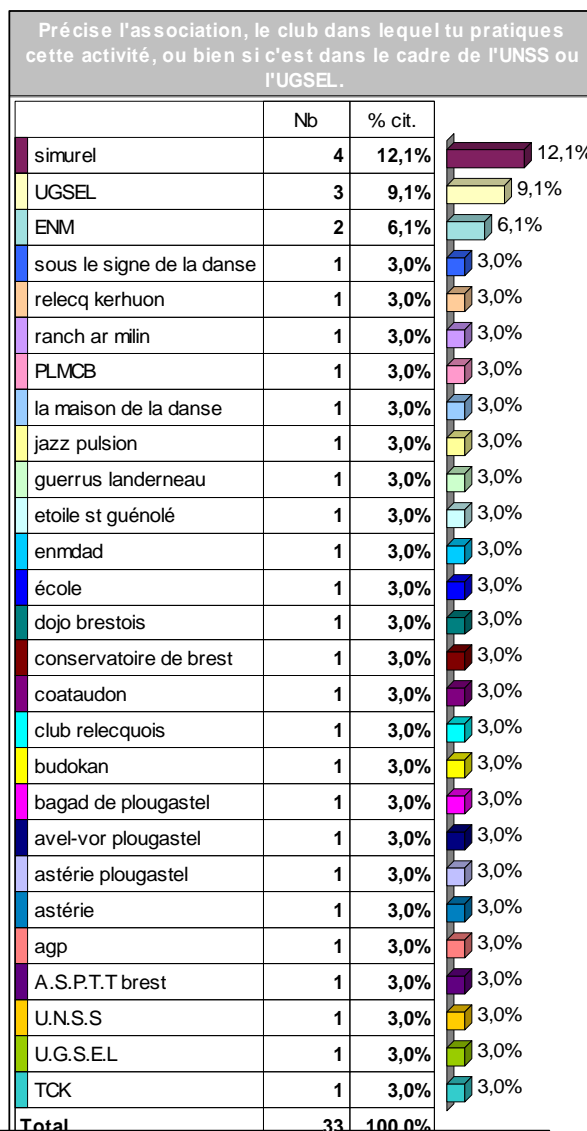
Précise l'association, le club dans lequel tu pratiques cette activité, ou bien si c'est dans le cadre de l'UNSS ou l'UGSEL.

| | Nb | % cit. |
|---|---|---|
| simurel | 4 | 12,1% |
| UGSEL | 3 | 9,1% |
| ENM | 2 | 6,1% |
| sous le signe de la danse | 1 | 3,0% |
| relecq kerhuon | 1 | 3,0% |
| ranch ar milin | 1 | 3,0% |
| PLMCB | 1 | 3,0% |
| la maison de la danse | 1 | 3,0% |
| jazz pulsion | 1 | 3,0% |
| guerrus landerneau | 1 | 3,0% |
| etoile st guénolé | 1 | 3,0% |
| enmdad | 1 | 3,0% |
| école | 1 | 3,0% |
| dojo brestois | 1 | 3,0% |
| conservatoire de brest | 1 | 3,0% |
| coataudon | 1 | 3,0% |
| club relecquois | 1 | 3,0% |
| budokan | 1 | 3,0% |
| bagad de plougastel | 1 | 3,0% |
| avel-vor plougastel | 1 | 3,0% |
| astérie plougastel | 1 | 3,0% |
| astérie | 1 | 3,0% |
| agp | 1 | 3,0% |
| A.S.P.T.T brest | 1 | 3,0% |
| U.N.S.S | 1 | 3,0% |
| U.G.S.E.L | 1 | 3,0% |
| TCK | 1 | 3,0% |
| Total | 33 | 100,0% |

12,1%
9,1%
6,1%
3,0%
3,0%
3,0%
3,0%
3,0%
3,0%
3,0%
3,0%
3,0%
3,0%
3,0%
3,0%
3,0%
3,0%
3,0%
3,0%
3,0%
3,0%
3,0%
3,0%
3,0%
3,0%
3,0%
3,0%